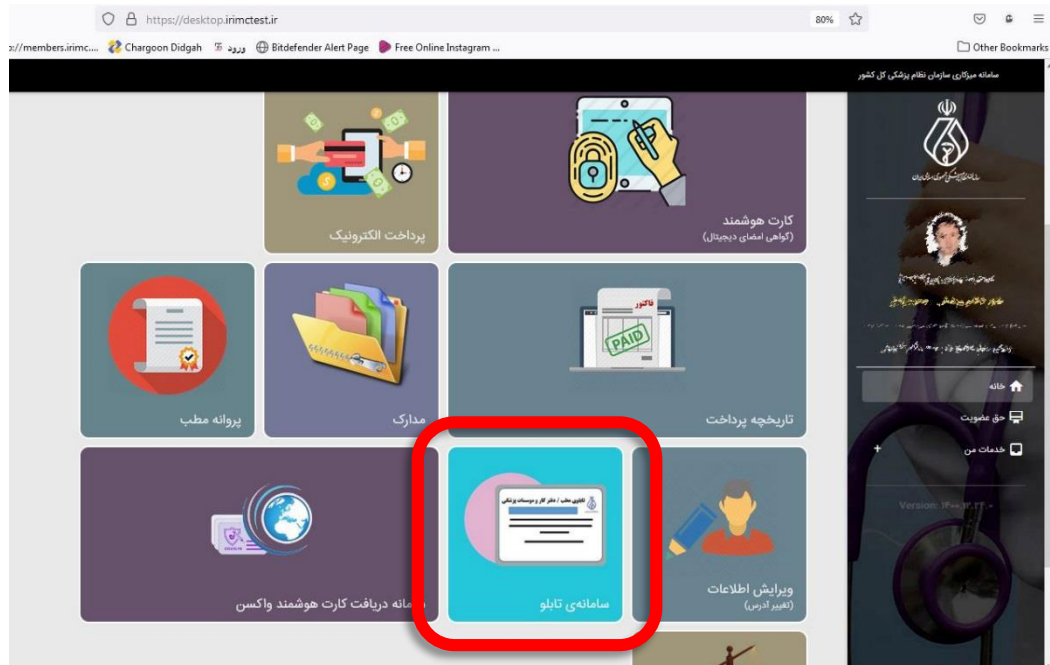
https://desktop.irimctest.ir
80%
://members.irimc... Chargoon Didgah ورود Bitdefender Alert Page Free Online Instagram ...
Other Bookmarks

سامانه میزکاری سازمان نظام پزشکی کل کشور

پرداخت الکترونیک

کارت هوشمند
(گواهی امضای دیجیتال)

پروانه مطب

مدارک

فاکتور
PAID
تاریخچه پرداخت

خانه
حق عضویت
خدمات من

سامانه دریافت کارت هوشمند واکسن

تابلوی مطب / دفتر کار و موسسات پزشکی
سامانه‌ی تابلو

ویرایش اطلاعات
(تغییر ادرس)

Version: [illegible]